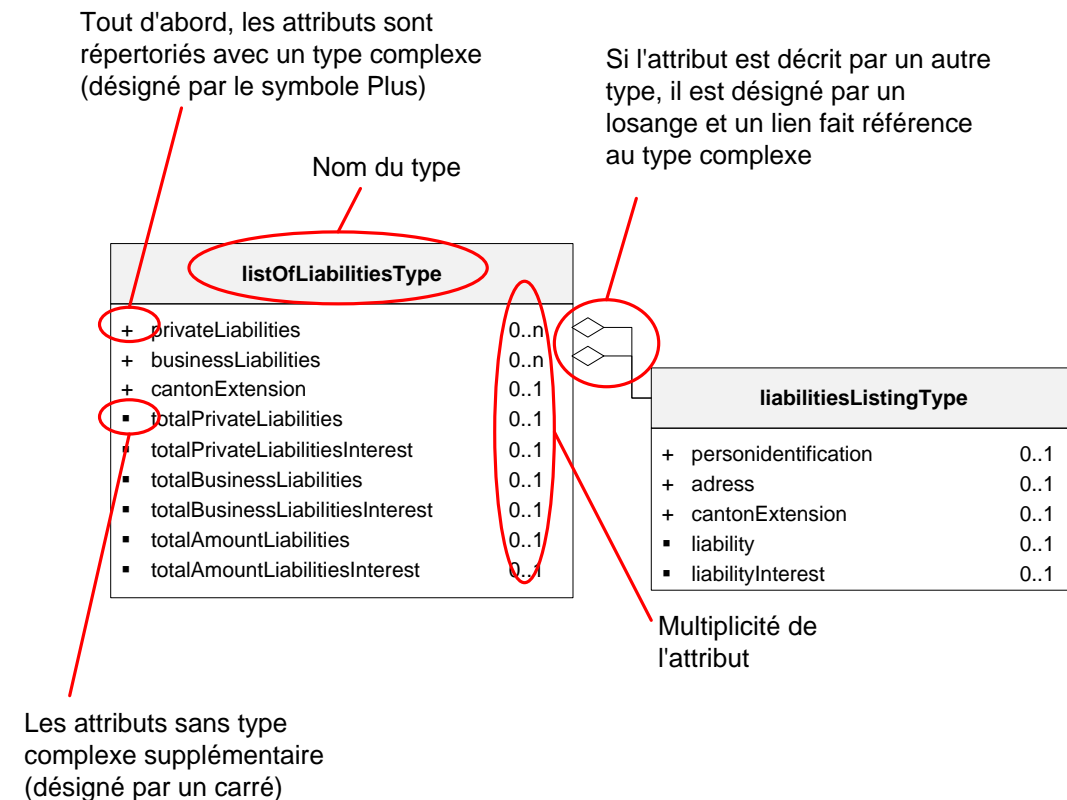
Tout d'abord, les attributs sont répertoriés avec un type complexe (désigné par le symbole Plus)

Si l'attribut est décrit par un autre type, il est désigné par un losange et un lien fait référence au type complexe

Nom du type

listOfLiabilitiesType

+ privateLiabilities 0..n
+ businessLiabilities 0..n
+ cantonExtension 0..1
▪ totalPrivateLiabilities 0..1
▪ totalPrivateLiabilitiesInterest 0..1
▪ totalBusinessLiabilities 0..1
▪ totalBusinessLiabilitiesInterest 0..1
▪ totalAmountLiabilities 0..1
▪ totalAmountLiabilitiesInterest 0..1

liabilitiesListingType

+ personidentification 0..1
+ adress 0..1
+ cantonExtension 0..1
▪ liability 0..1
▪ liabilityInterest 0..1

Multiplicité de l'attribut

Les attributs sans type complexe supplémentaire (désigné par un carré)